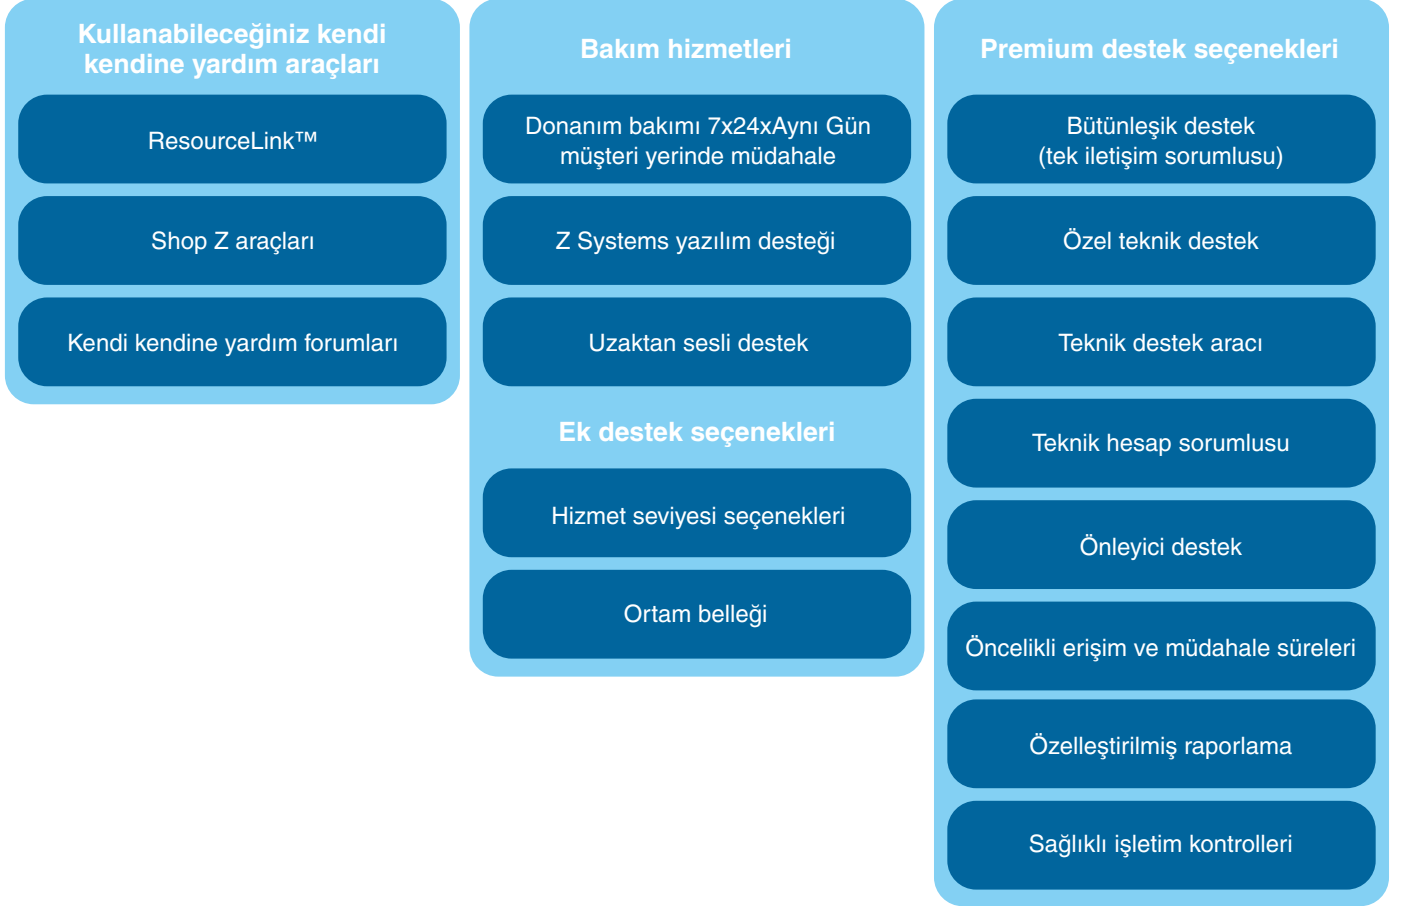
Kullanabileceğiniz kendi kendine yardım araçları

ResourceLink™

Shop Z araçları

Kendi kendine yardım forumları

Bakım hizmetleri

Donanım bakımı 7x24xAynı Gün müşteri yerinde müdahale

Z Systems yazılım desteği

Uzaktan sesli destek

Ek destek seçenekleri

Hizmet seviyesi seçenekleri

Ortam belleği

Premium destek seçenekleri

Bütünleşik destek (tek iletişim sorumlusu)

Özel teknik destek

Teknik destek aracı

Teknik hesap sorumlusu

Önleyici destek

Öncelikli erişim ve müdahale süreleri

Özelleştirilmiş raporlama

Sağlıklı işletim kontrolleri